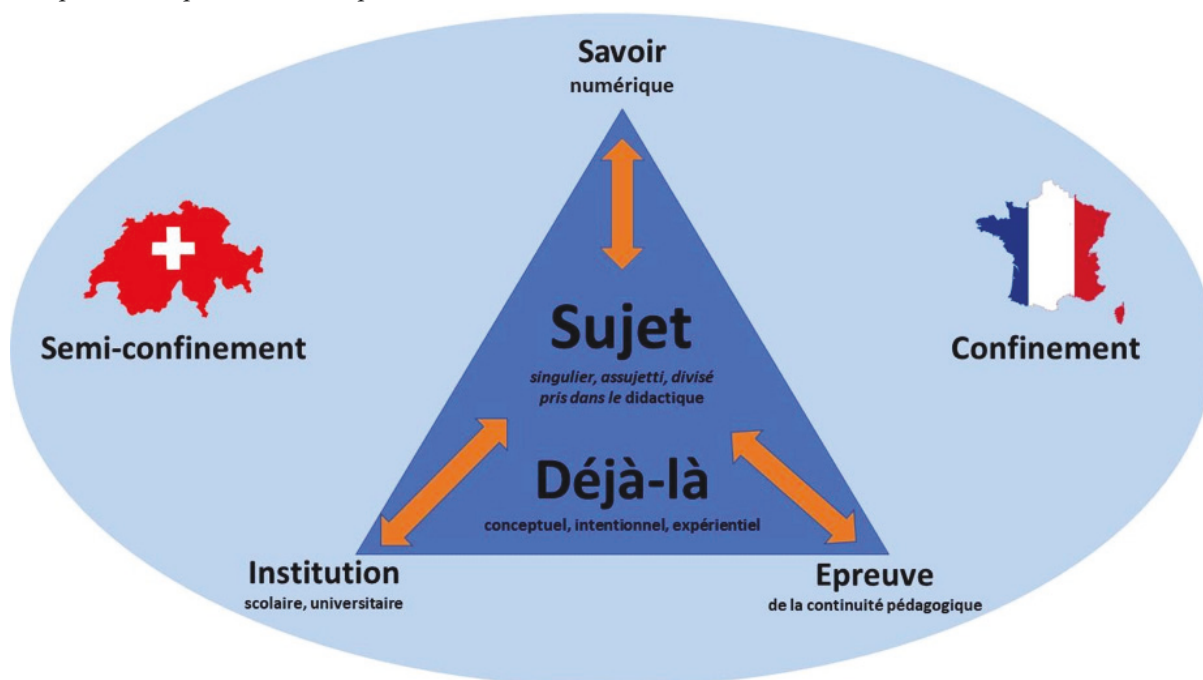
Savoir
numérique

Semi-confinement

Sujet
singulier, assujetti, divisé
pris dans le didactique

Déjà-là
conceptuel, intentionnel, expérientiel

Confinement

Institution
scolaire, universitaire

Epreuve
de la continuité pédagogique